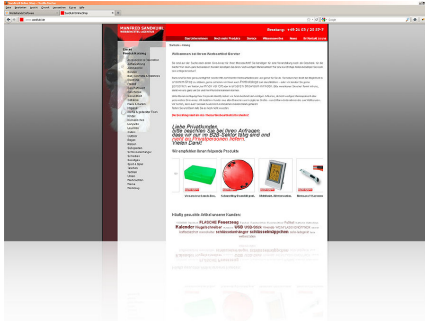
MANFRED SANDKUHL

Werbung: +49 30 / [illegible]

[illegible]

Willkommen bei Ihrer Werbeartikel-Partner

Liebe Privatkunden,
bitte beachten Sie bei Ihren Anfragen,
dass wir nur im B2B-Sektor tätig sind und
Werbeartikel nur an Gewerbetreibende liefern.
Vielen Dank!

Wir empfehlen Ihnen folgende Produkte

Häufig gesuchte Stichworte unserer Kunden:

FLASCHE Feuerzeug Kalender Kugelschreiber USB Stick